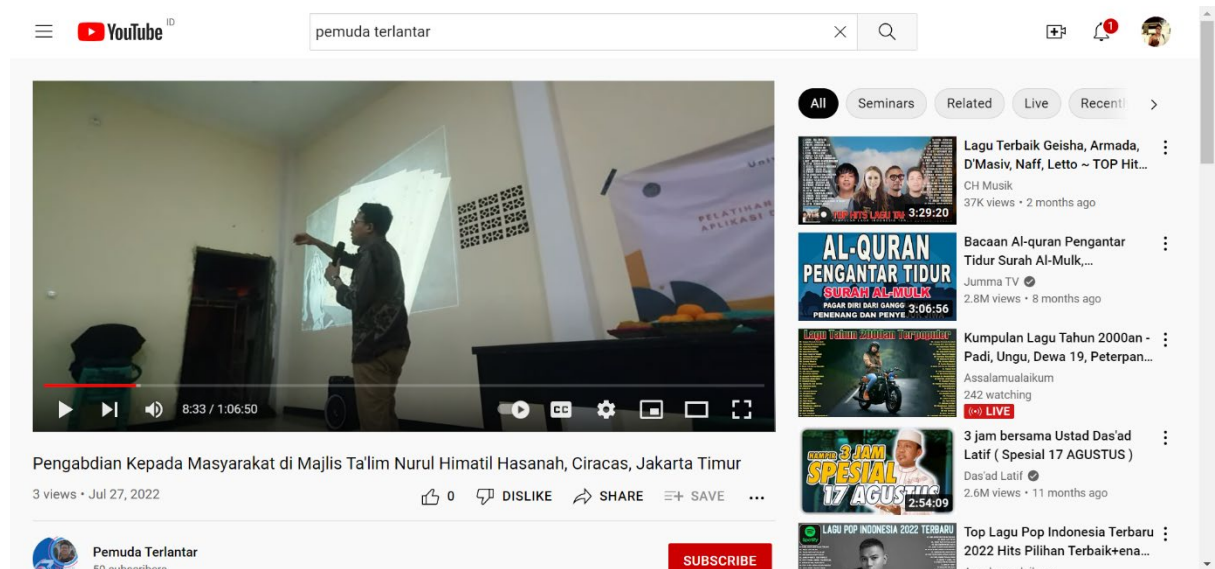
YouTube ID

pemuda terlantar

PELATIHAN APLIKASI

8:33 / 1:06:50

CC

Pengabdian Kepada Masyarakat di Majlis Ta'lim Nurul Himatil Hasanah, Ciracas, Jakarta Timur

3 views • Jul 27, 2022

0 DISLIKE SHARE SAVE ...

Pemuda Terlantar
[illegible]

SUBSCRIBE

All Seminars Related Live Recent

TOP HITS LAGU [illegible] 3:29:20
Lagu Terbaik Geisha, Armada, D'Masiv, Naff, Letto ~ TOP Hit...
CH Musik
37K views • 2 months ago

AL-QURAN PENGANTAR TIDUR SURAH AL-MULK PAGAR DIRI DARI GANGG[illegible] PENENANG DAN PENYE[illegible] 3:06:56
Bacaan Al-quran Pengantar Tidur Surah Al-Mulk,...
Jumma TV
2.8M views • 8 months ago

Lagu Tahun 2000an Terpopuler
Kumpulan Lagu Tahun 2000an - Padi, Ungu, Dewa 19, Peterpan...
Assalamualaikum
242 watching
LIVE

RAMPIR 3 JAM SPESIAL 17 AGUSTUS 2:54:09
3 jam bersama Ustad Das'ad Latif ( Spesial 17 AGUSTUS )
Das'ad Latif
2.6M views • 11 months ago

LAGU POP INDONESIA 2022 TERBARU
Top Lagu Pop Indonesia Terbaru 2022 Hits Pilihan Terbaik+ena...
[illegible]